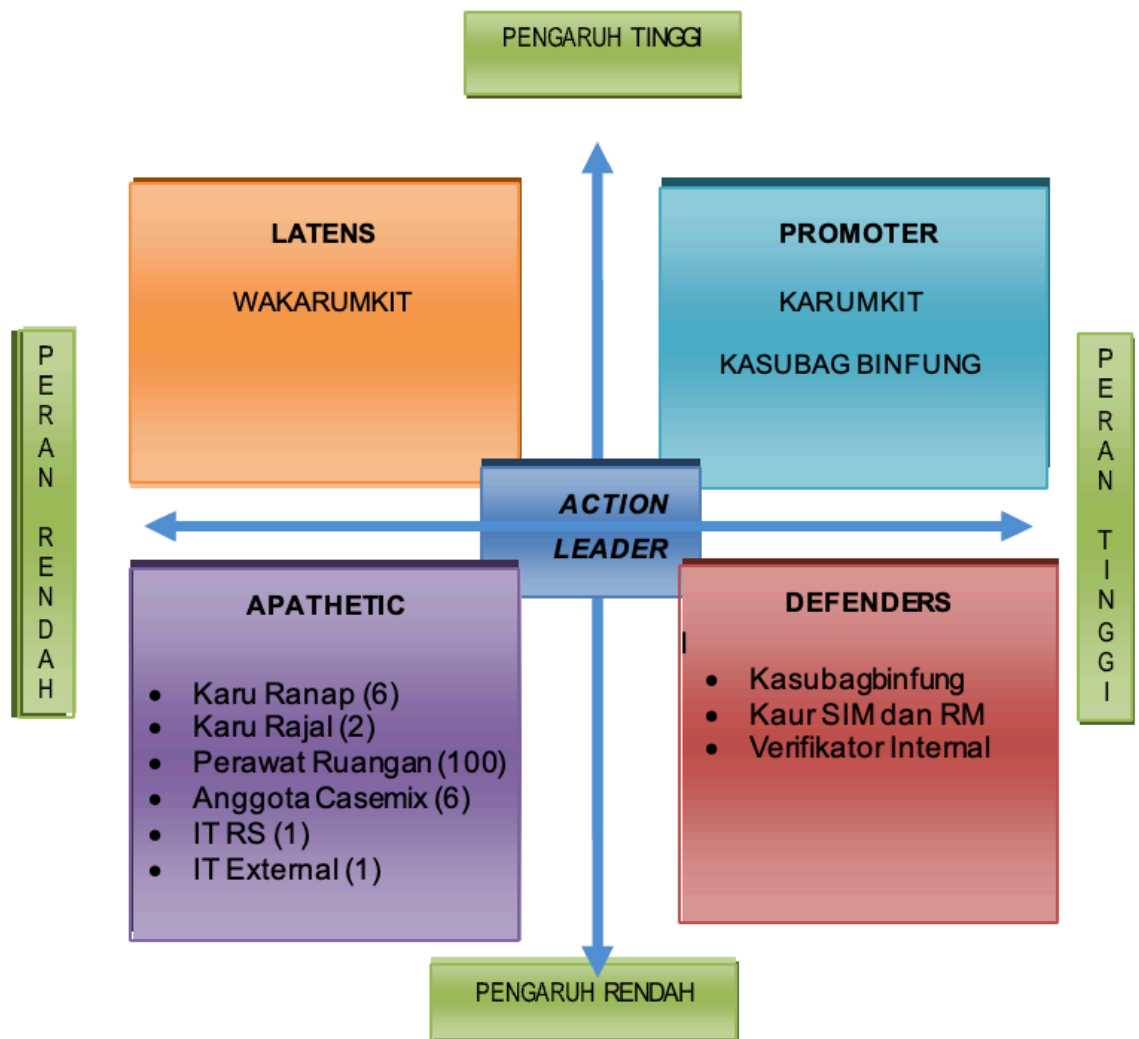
PENGARUH TINGGI

PERAN RENDAH

LATENS

WAKARUMKIT

PROMOTER

KARUMKIT

KASUBAG BINFUNG

PERAN TINGGI

ACTION LEADER

APATHETIC

- Karu Ranap (6)
- Karu Rajal (2)
- Perawat Ruangan (100)
- Anggota Casemix (6)
- IT RS (1)
- IT External (1)

DEFENDERS

- Kasubagbinfung
- Kaur SIM dan RM
- Verifikator Internal

PENGARUH RENDAH